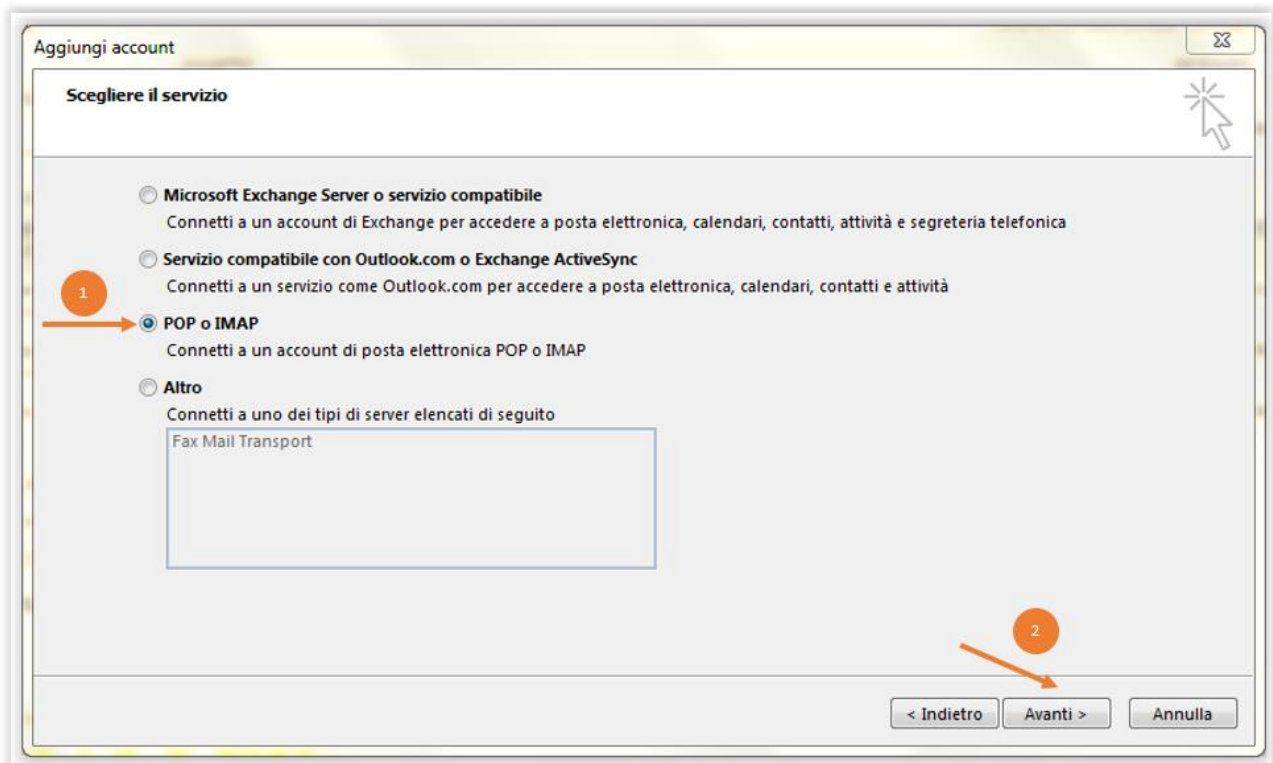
Aggiungi account

Scegliere il servizio

Microsoft Exchange Server o servizio compatibile
Connetti a un account di Exchange per accedere a posta elettronica, calendari, contatti, attività e segreteria telefonica

Servizio compatibile con Outlook.com o Exchange ActiveSync
Connetti a un servizio come Outlook.com per accedere a posta elettronica, calendari, contatti e attività

1

POP o IMAP
Connetti a un account di posta elettronica POP o IMAP

Altro
Connetti a uno dei tipi di server elencati di seguito

Fax Mail Transport

2

< Indietro | Avanti > | Annulla